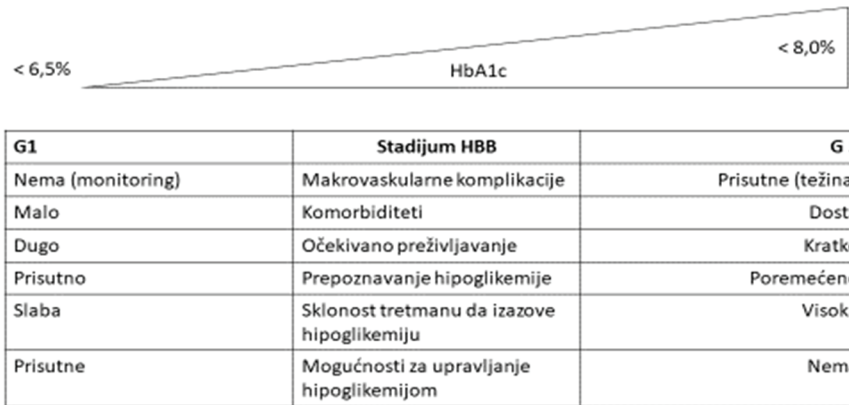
< 6,5%

HbA1c

< 8,0%

| G1 | Stadijum HBB | G |
|---|---|---|
| Nema (monitoring) | Makrovaskularne komplikacije | Prisutne (težina |
| Malo | Komorbiditeti | Dost |
| Dugo | Očekivano preživljavanje | Kratk |
| Prisutno | Prepoznavanje hipoglikemije | Poremećeno |
| Slaba | Sklonost tretmanu da izazove hipoglikemiju | Visok |
| Prisutne | Mogućnosti za upravljanje hipoglikemijom | Nem |